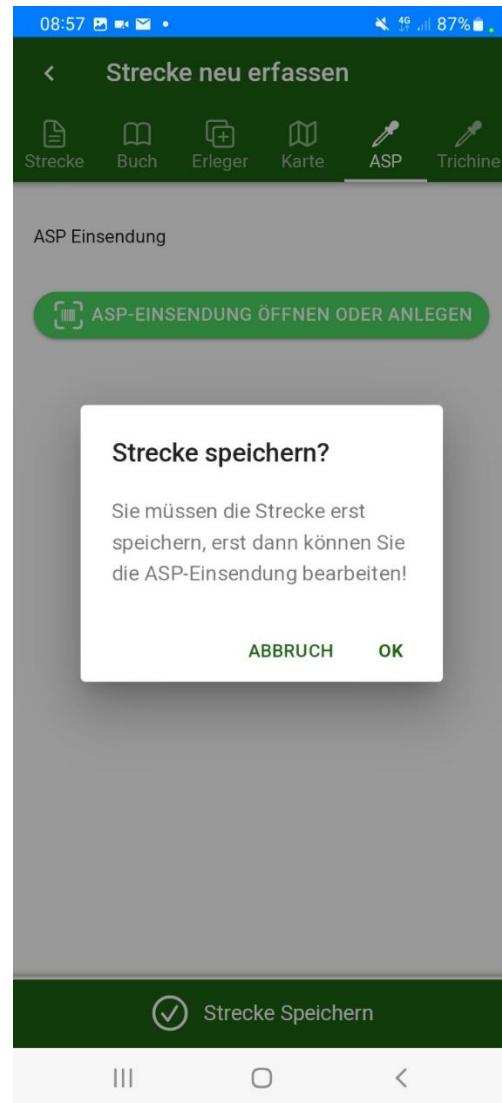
08:57 4G 87%

Strecke neu erfassen

Strecke Buch Erleger Karte ASP Trichine

ASP Einsendung

ASP-EINSENDUNG ÖFFNEN ODER ANLEGEN

Strecke speichern?

Sie müssen die Strecke erst speichern, erst dann können Sie die ASP-Einsendung bearbeiten!

ABBRUCH OK

Strecke Speichern